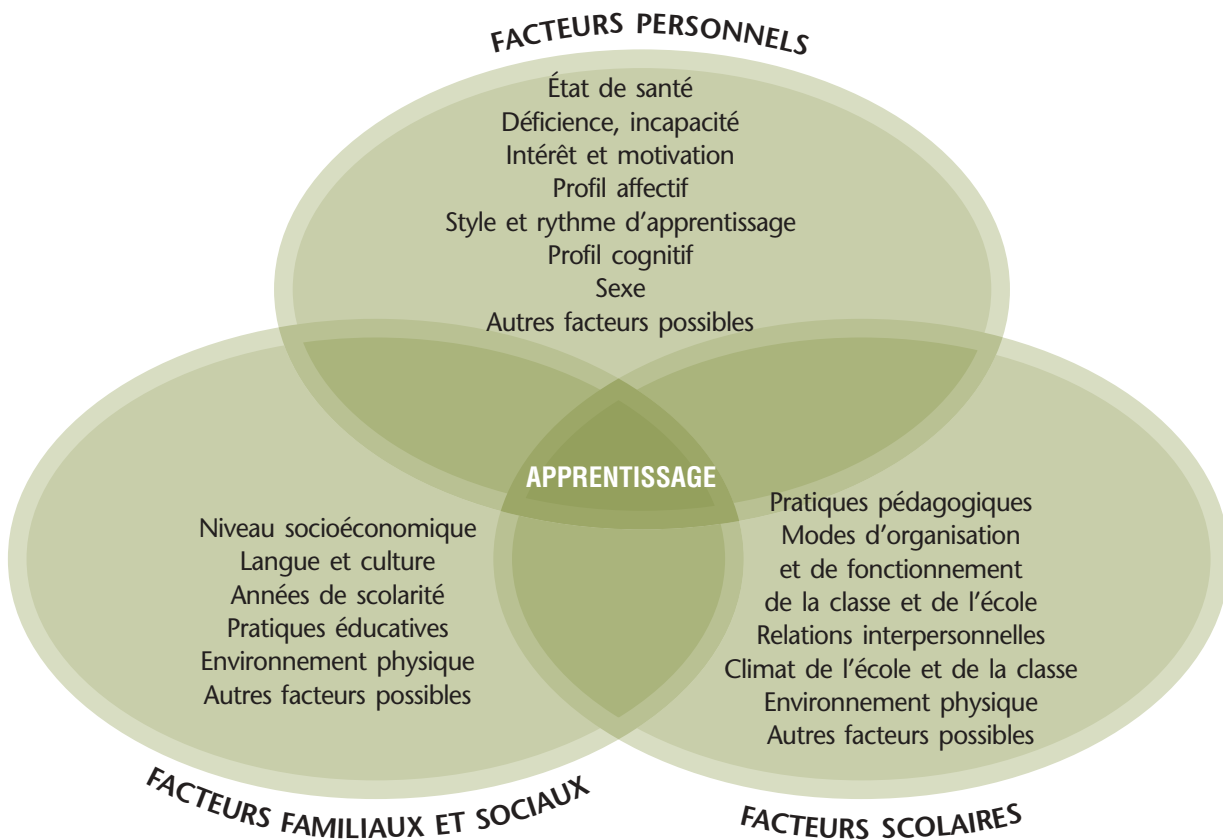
FACTEURS PERSONNELS

État de santé
Déficience, incapacité
Intérêt et motivation
Profil affectif
Style et rythme d'apprentissage
Profil cognitif
Sexe
Autres facteurs possibles

APPRENTISSAGE

Niveau socioéconomique
Langue et culture
Années de scolarité
Pratiques éducatives
Environnement physique
Autres facteurs possibles

Pratiques pédagogiques
Modes d'organisation et de fonctionnement de la classe et de l'école
Relations interpersonnelles
Climat de l'école et de la classe
Environnement physique
Autres facteurs possibles

FACTEURS FAMILIAUX ET SOCIAUX

FACTEURS SCOLAIRES